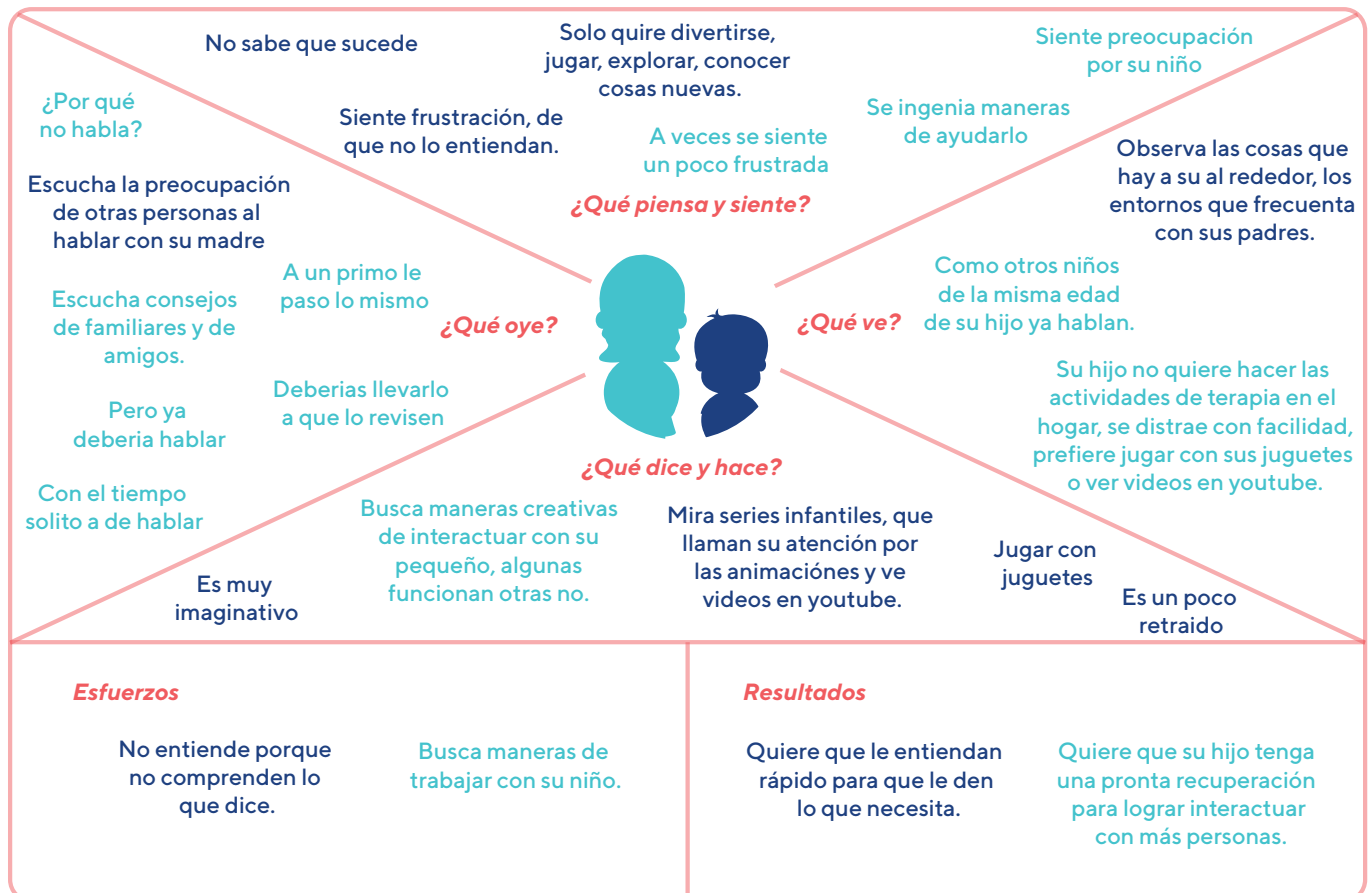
No sabe que sucede

Solo quire divertirse, jugar, explorar, conocer cosas nuevas.

Siente preocupación por su niño

¿Por qué no habla?

Siente frustración, de que no lo entiendan.

A veces se siente un poco frustrada

Se ingenia maneras de ayudarlo

¿Qué piensa y siente?

Escucha la preocupación de otras personas al hablar con su madre

Observa las cosas que hay a su al rededor, los entornos que frecuenta con sus padres.

A un primo le paso lo mismo

Como otros niños de la misma edad de su hijo ya hablan.

Escucha consejos de familiares y de amigos.

¿Qué oye?

¿Qué ve?

Deberias llevarlo a que lo revisen

Su hijo no quiere hacer las actividades de terapia en el hogar, se distrae con facilidad, prefiere jugar con sus juguetes o ver videos en youtube.

Pero ya deberia hablar

¿Qué dice y hace?

Con el tiempo solito a de hablar

Busca maneras creativas de interactuar con su pequeño, algunas funcionan otras no.

Mira series infantiles, que llaman su atención por las animaciónes y ve videos en youtube.

Jugar con juguetes

Es muy imaginativo

Es un poco retraido

Esfuerzos

No entiende porque no comprenden lo que dice.

Busca maneras de trabajar con su niño.

Resultados

Quiere que le entiendan rápido para que le den lo que necesita.

Quiere que su hijo tenga una pronta recuperación para lograr interactuar con más personas.